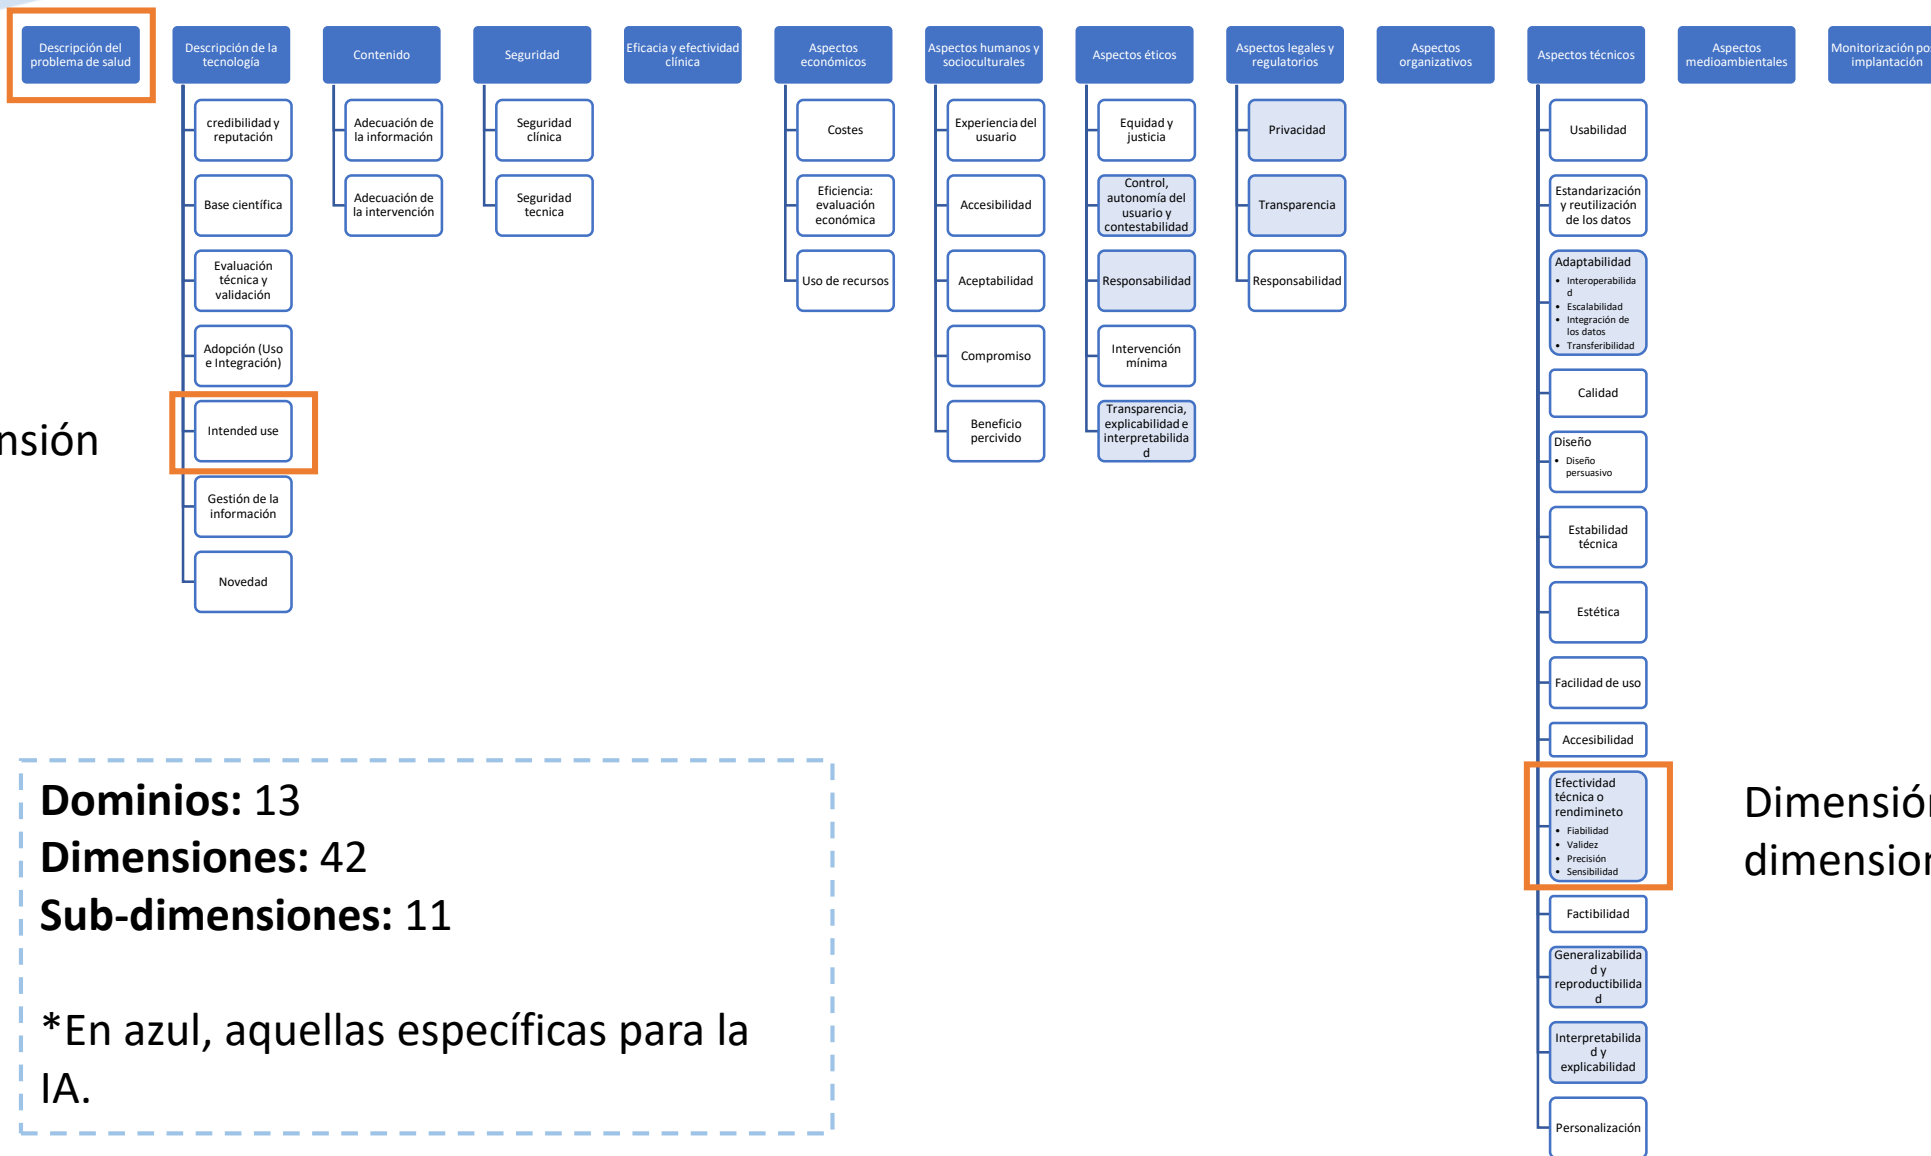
Descripción del problema de salud

Descripción de la tecnología

credibilidad y reputación

Base científica

Evaluación técnica y validación

Adopción (Uso e Integración)

Intended use

Gestión de la información

Novedad

Contenido

Adecuación de la información

Adecuación de la intervención

Seguridad

Seguridad clínica

Seguridad tecnica

Eficacia y efectividad clínica

Aspectos económicos

Costes

Eficiencia: evaluación económica

Uso de recursos

Aspectos humanos y socioculturales

Experiencia del usuario

Accesibilidad

Aceptabilidad

Compromiso

Beneficio percivido

Aspectos éticos

Equidad y justicia

Control, autonomía del usuario y contestabilidad

Responsabilidad

Intervención mínima

Transparencia, explicabilidad e interpretabilidad

Aspectos legales y regulatorios

Privacidad

Transparencia

Responsabilidad

Aspectos organizativos

Aspectos técnicos

Usabilidad

Estandarización y reutilización de los datos

Adaptabilidad
• Interoperabilidad
• Escalabilidad
• Integración de los datos
• Transferibilidad

Calidad

Diseño
• Diseño persuasivo

Estabilidad técnica

Estética

Facilidad de uso

Accesibilidad

Efectividad técnica o rendimineto
• Fiabilidad
• Validez
• Precisión
• Sensibilidad

Factibilidad

Generalizabilidad y reproductibilidad

Interpretabilidad y explicabilidad

Personalización

Aspectos medioambientales

Monitorización po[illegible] implantación

nsión

Dimensió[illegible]
dimensio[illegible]

**Dominios:** 13
**Dimensiones:** 42
**Sub-dimensiones:** 11

*En azul, aquellas específicas para la IA.